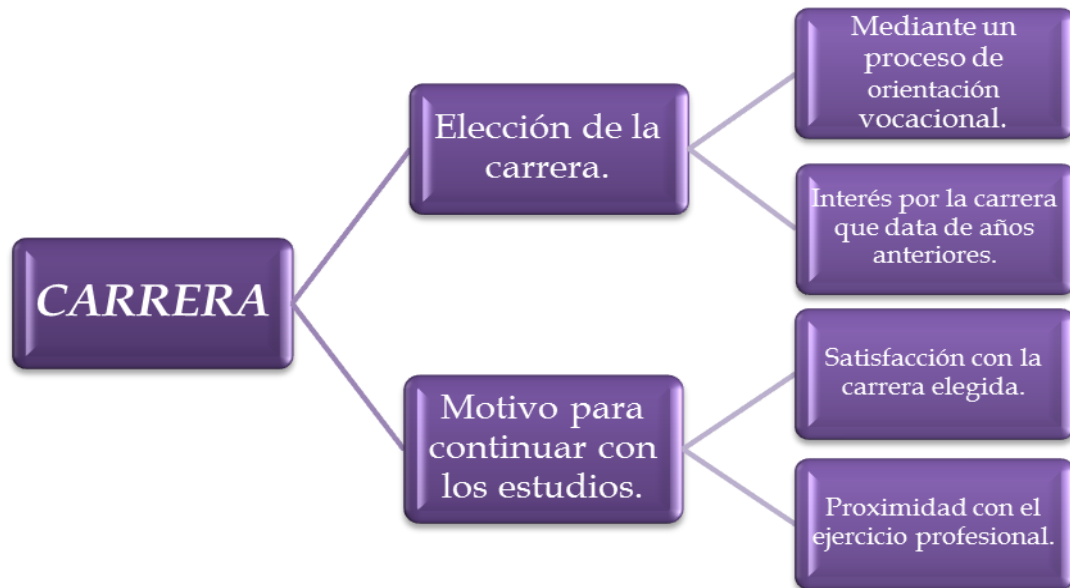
CARRERA

Elección de la carrera.

Mediante un proceso de orientación vocacional.

Interés por la carrera que data de años anteriores.

Motivo para continuar con los estudios.

Satisfacción con la carrera elegida.

Proximidad con el ejercicio profesional.